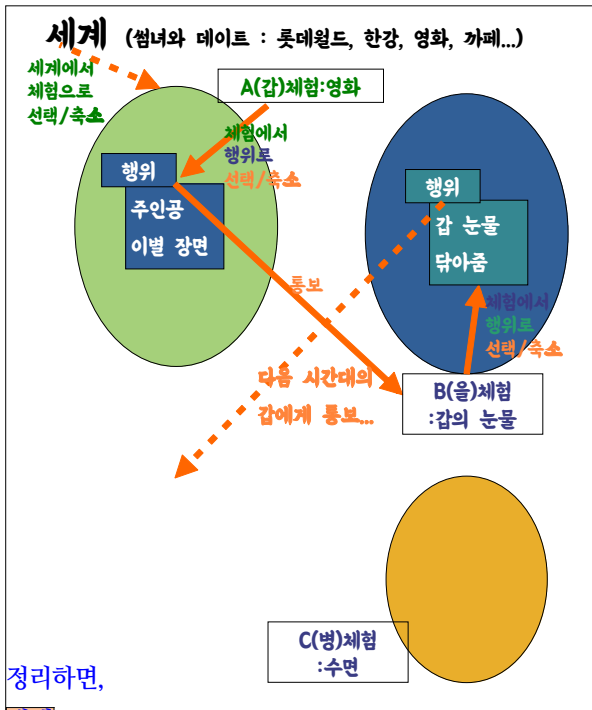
세계 (썸녀와 데이트 : 롯데월드, 한강, 영화, 까페...)

세계에서 체험으로 선택/축소

A(갑)체험:영화

체험에서 행위로 선택/축소

행위

주인공 이별 장면

통보

행위

갑 눈물 닦아줌

체험에서 행위로 선택/축소

다음 시간대의 갑에게 통보...

B(을)체험 :갑의 눈물

C(병)체험 :수면

정리하면,